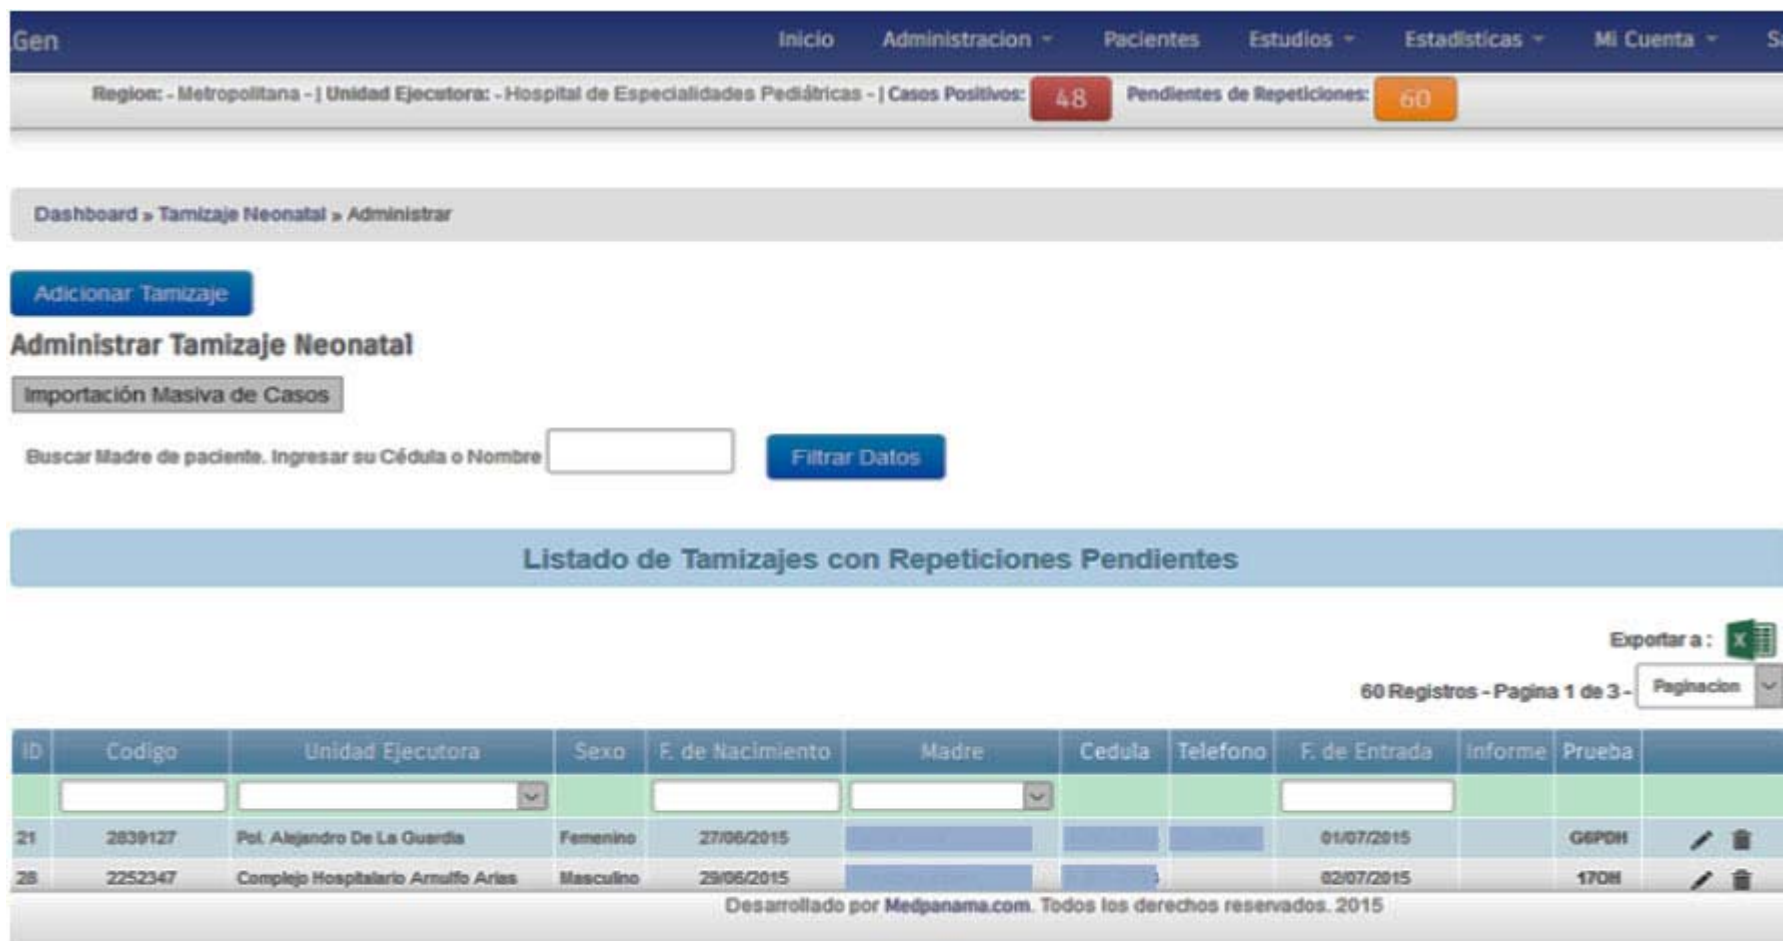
Gen Inicio Administracion Pacientes Estudios Estadisticas Mi Cuenta S

Region: - Metropolitana - | Unidad Ejecutora: - Hospital de Especialidades Pediátricas - | Casos Positivos: 48 Pendientes de Repeticiones: 60

Dashboard » Tamizaje Neonatal » Administrar

Adicionar Tamizaje

Administrar Tamizaje Neonatal

Importación Masiva de Casos

Buscar Madre de paciente. Ingresar su Cédula o Nombre Filtrar Datos

Listado de Tamizajes con Repeticiones Pendientes

Exportar a :

60 Registros - Pagina 1 de 3 - Paginacion

| ID | Codigo | Unidad Ejecutora | Sexo | F. de Nacimiento | Madre | Cedula | Telefono | F. de Entrada | Informe | Prueba | |
|---|---|---|---|---|---|---|---|---|---|---|---|
| | | | | | | | | | | | |
| 21 | 2839127 | Pol. Alejandro De La Guardia | Femenino | 27/06/2015 | | | | 01/07/2015 | | G6PDH | |
| 28 | 2252347 | Complejo Hospitalario Arnulfo Arias | Masculino | 29/06/2015 | | | | 02/07/2015 | | 17OH | |

Desarrollado por Medpanama.com. Todos los derechos reservados. 2015